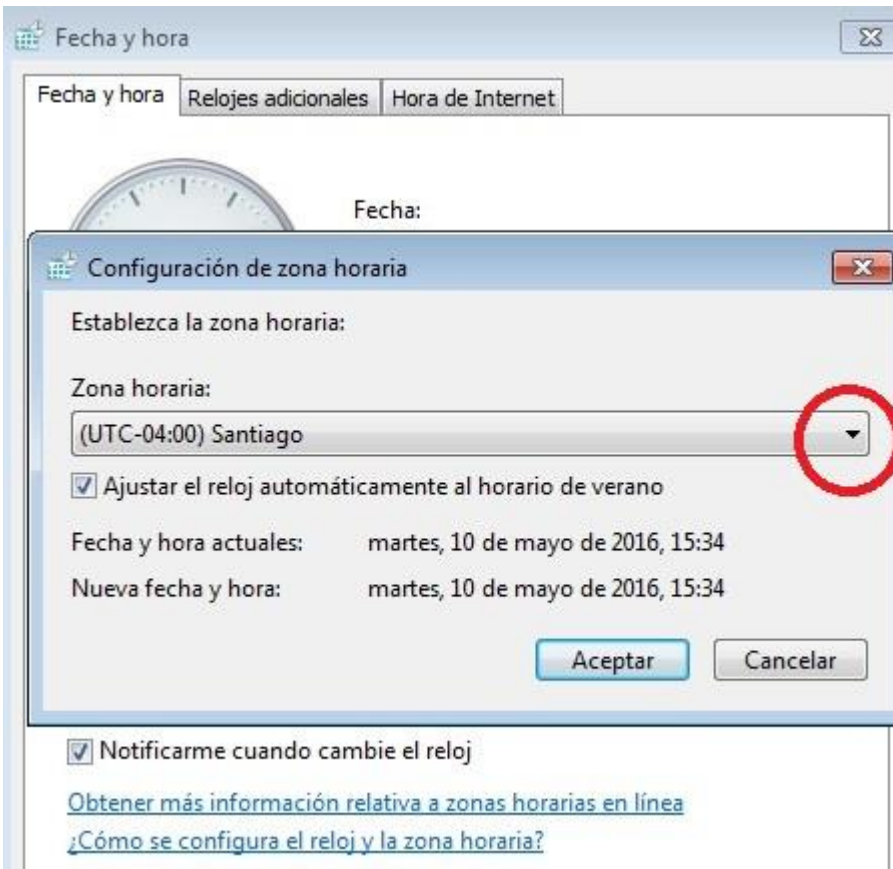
Fecha y hora

Fecha y hora | Relojes adicionales | Hora de Internet

Fecha:

Configuración de zona horaria

Establezca la zona horaria:

Zona horaria:

(UTC-04:00) Santiago

Ajustar el reloj automáticamente al horario de verano

Fecha y hora actuales: martes, 10 de mayo de 2016, 15:34

Nueva fecha y hora: martes, 10 de mayo de 2016, 15:34

Aceptar

Cancelar

Notificarme cuando cambie el reloj

Obtener más información relativa a zonas horarias en línea

¿Cómo se configura el reloj y la zona horaria?